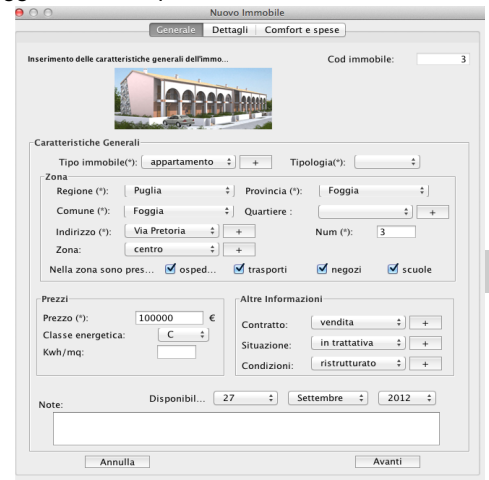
Nuovo Immobile

Generale | Dettagli | Comfort e spese

Inserimento delle caratteristiche generali dell'immo...

Cod immobile: 3

Caratteristiche Generali

Tipo immobile(*): appartamento +
Tipologia(*):

Zona

Regione (*): Puglia
Provincia (*): Foggia
Comune (*): Foggia
Quartiere : +
Indirizzo (*): Via Pretoria +
Num (*): 3
Zona: centro +
Nella zona sono pres... ☑ osped... ☑ trasporti ☑ negozi ☑ scuole

Prezzi

Prezzo (*): 100000 €
Classe energetica: C
Kwh/mq:

Altre Informazioni

Contratto: vendita +
Situazione: in trattativa +
Condizioni: ristrutturato +

Disponibil... 27 Settembre 2012

Note:

Annulla

Avanti